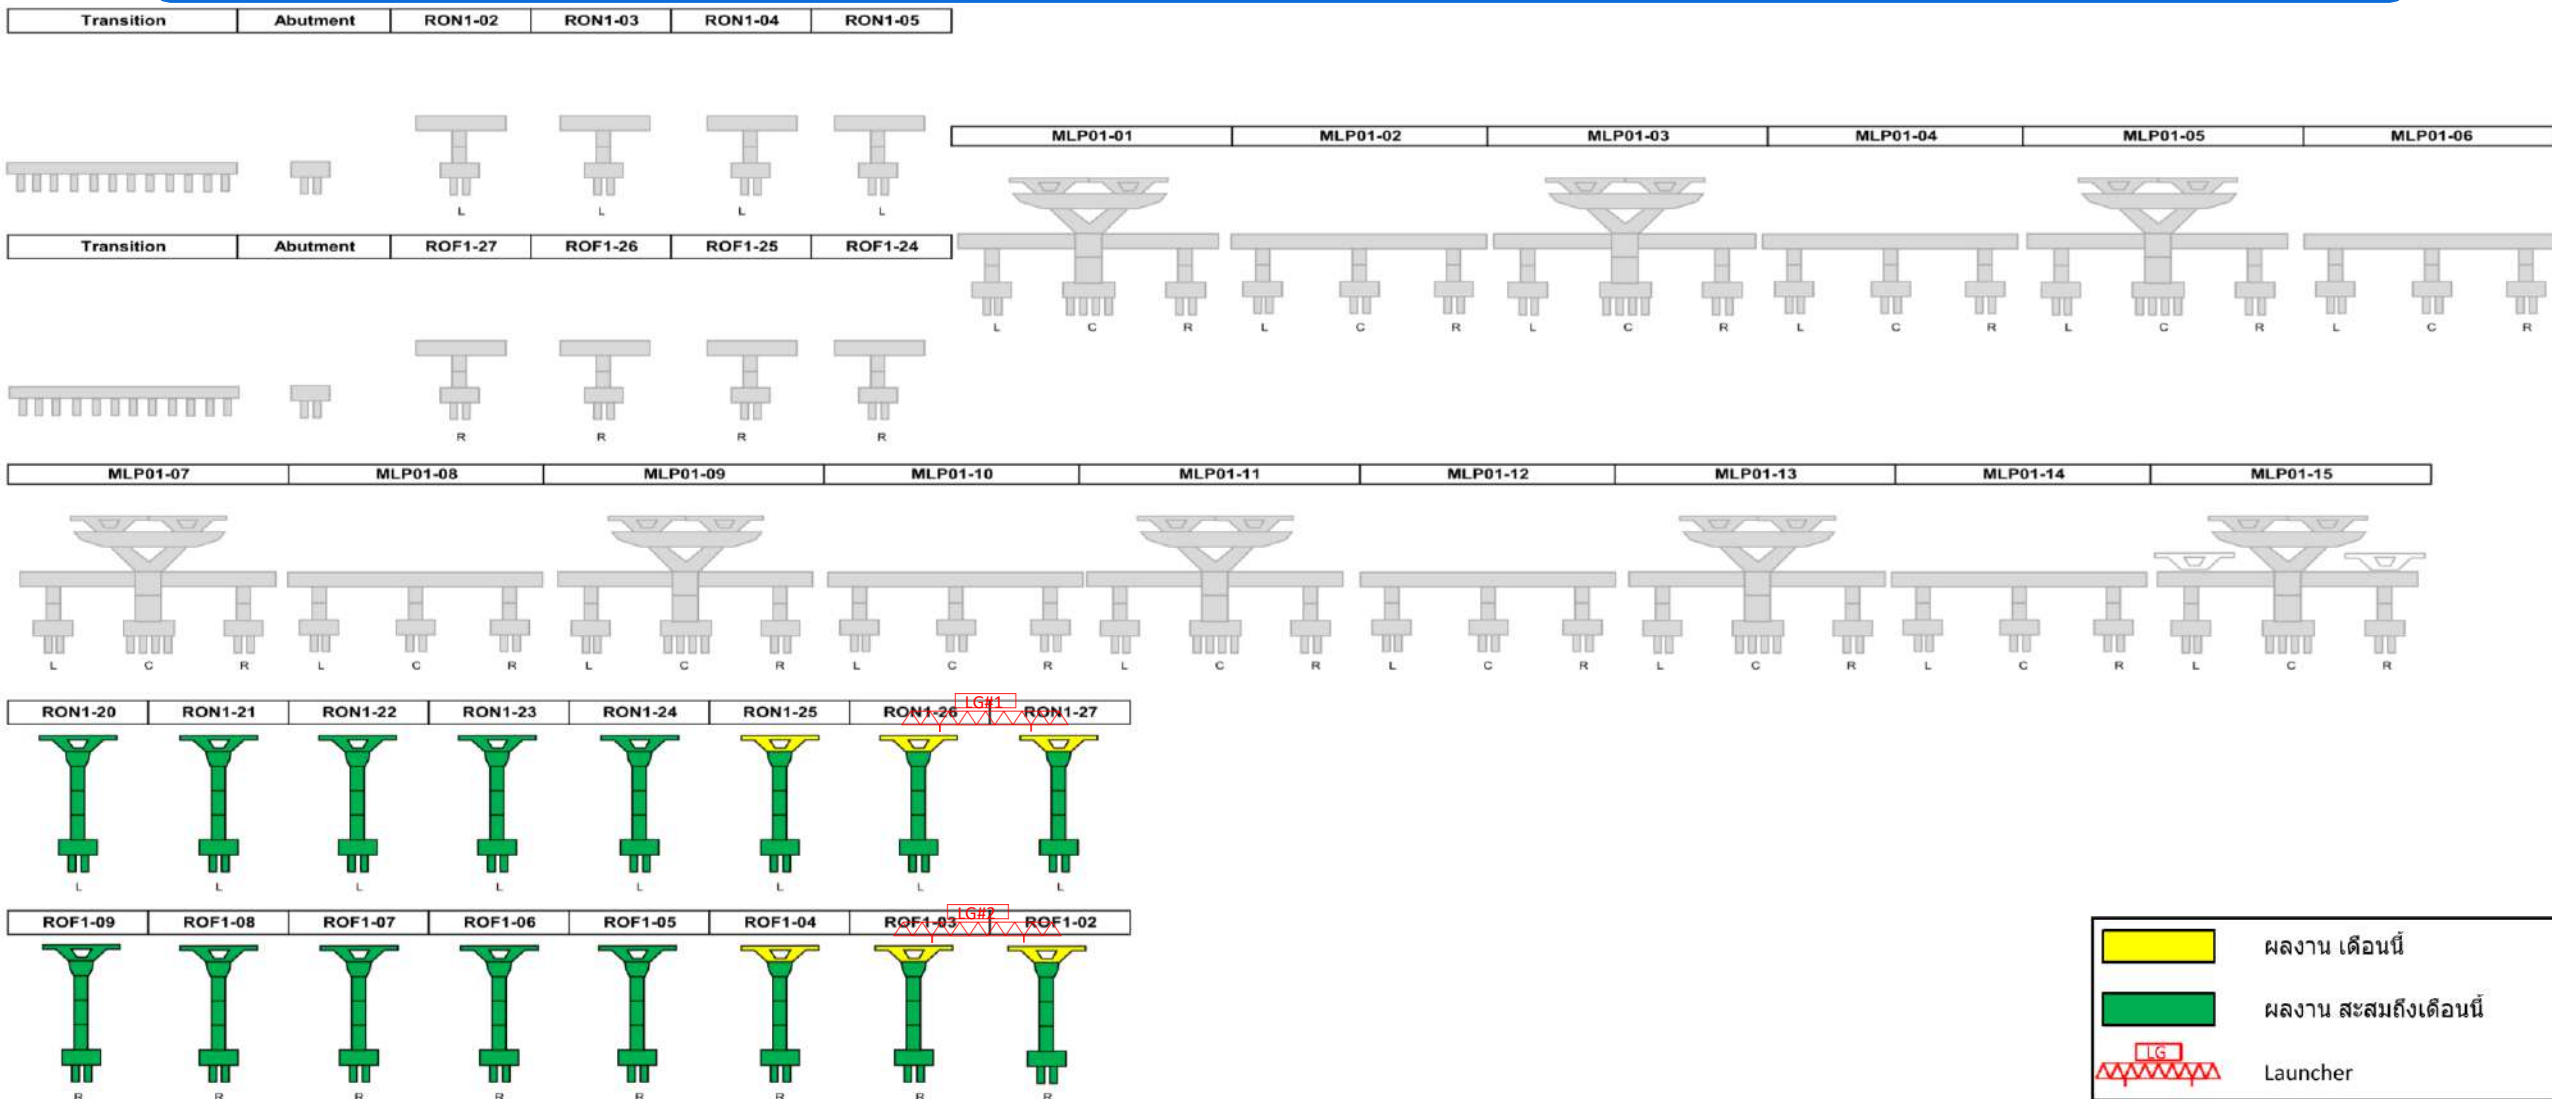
| Transition | Abutment | RON1-02 | RON1-03 | RON1-04 | RON1-05 |
|---|---|---|---|---|---|

L L L L

| MLP01-01 | MLP01-02 | MLP01-03 | MLP01-04 | MLP01-05 | MLP01-06 |
|---|---|---|---|---|---|

L C R L C R L C R L C R L C R L C R

| Transition | Abutment | ROF1-27 | ROF1-26 | ROF1-25 | ROF1-24 |
|---|---|---|---|---|---|

R R R R

| MLP01-07 | MLP01-08 | MLP01-09 | MLP01-10 | MLP01-11 | MLP01-12 | MLP01-13 | MLP01-14 | MLP01-15 |
|---|---|---|---|---|---|---|---|---|

L C R L C R L C R L C R L C R L C R L C R L C R L C R

| RON1-20 | RON1-21 | RON1-22 | RON1-23 | RON1-24 | RON1-25 | RON1-26 | RON1-27 |
|---|---|---|---|---|---|---|---|

LG#1

L L L L L L L L

| ROF1-09 | ROF1-08 | ROF1-07 | ROF1-06 | ROF1-05 | ROF1-04 | ROF1-03 | ROF1-02 |
|---|---|---|---|---|---|---|---|

LG#2

R R R R R R R R

ผลงาน เดือนนี้
ผลงาน สะสมถึงเดือนนี้
LG Launcher